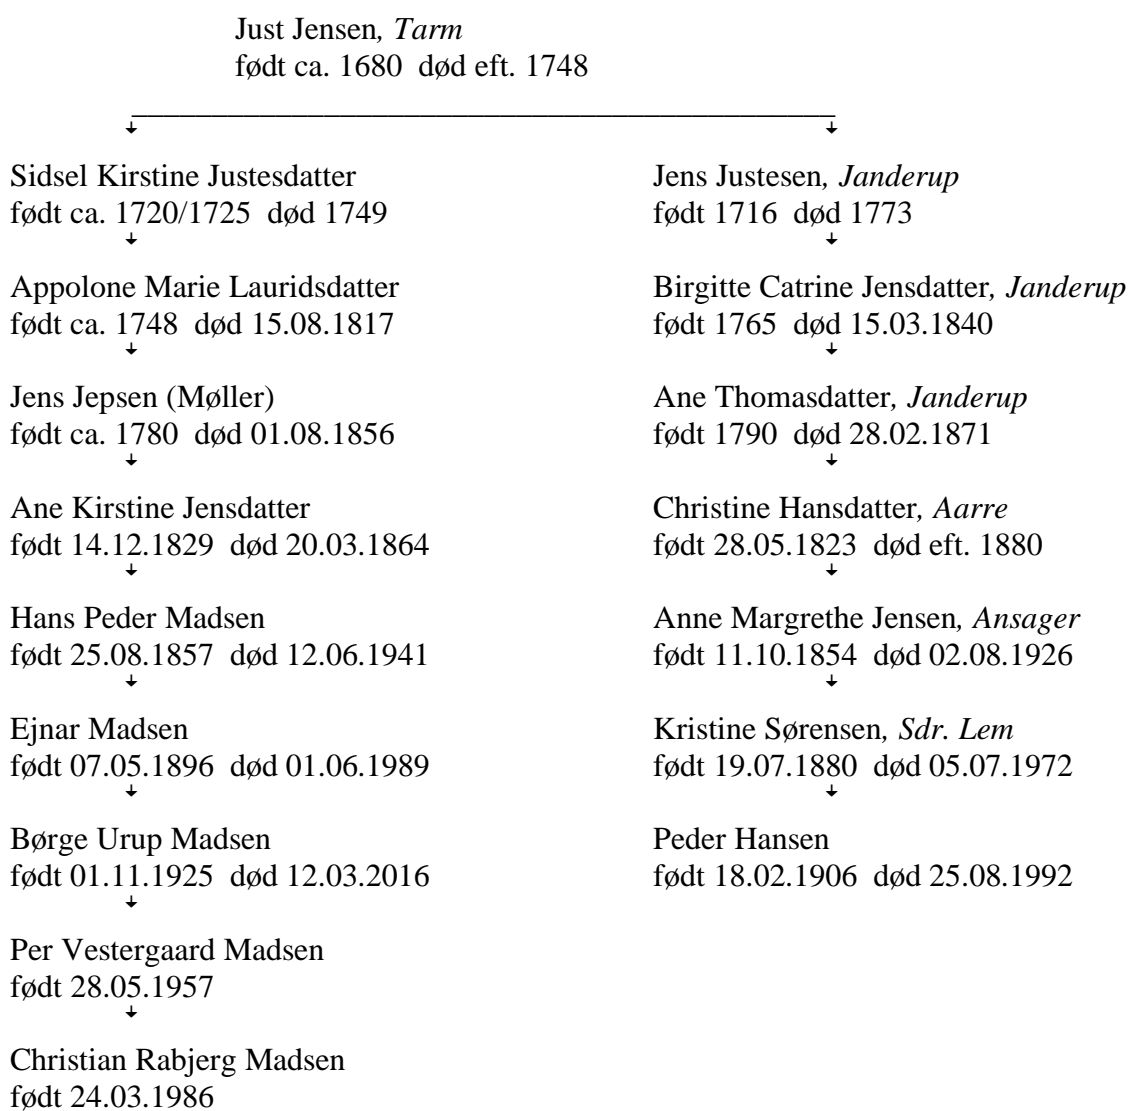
Just Jensen, *Tarm*
født ca. 1680 død eft. 1748

Sidsel Kirstine Justesdatter
født ca. 1720/1725 død 1749

Appolone Marie Lauridsdatter
født ca. 1748 død 15.08.1817

Jens Jepsen (Møller)
født ca. 1780 død 01.08.1856

Ane Kirstine Jensdatter
født 14.12.1829 død 20.03.1864

Hans Peder Madsen
født 25.08.1857 død 12.06.1941

Ejnar Madsen
født 07.05.1896 død 01.06.1989

Børge Urup Madsen
født 01.11.1925 død 12.03.2016

Per Vestergaard Madsen
født 28.05.1957

Christian Rabjerg Madsen
født 24.03.1986

Jens Justesen, *Janderup*
født 1716 død 1773

Birgitte Catrine Jensdatter, *Janderup*
født 1765 død 15.03.1840

Ane Thomasdatter, *Janderup*
født 1790 død 28.02.1871

Christine Hansdatter, *Aarre*
født 28.05.1823 død eft. 1880

Anne Margrethe Jensen, *Ansager*
født 11.10.1854 død 02.08.1926

Kristine Sørensen, *Sdr. Lem*
født 19.07.1880 død 05.07.1972

Peder Hansen
født 18.02.1906 død 25.08.1992